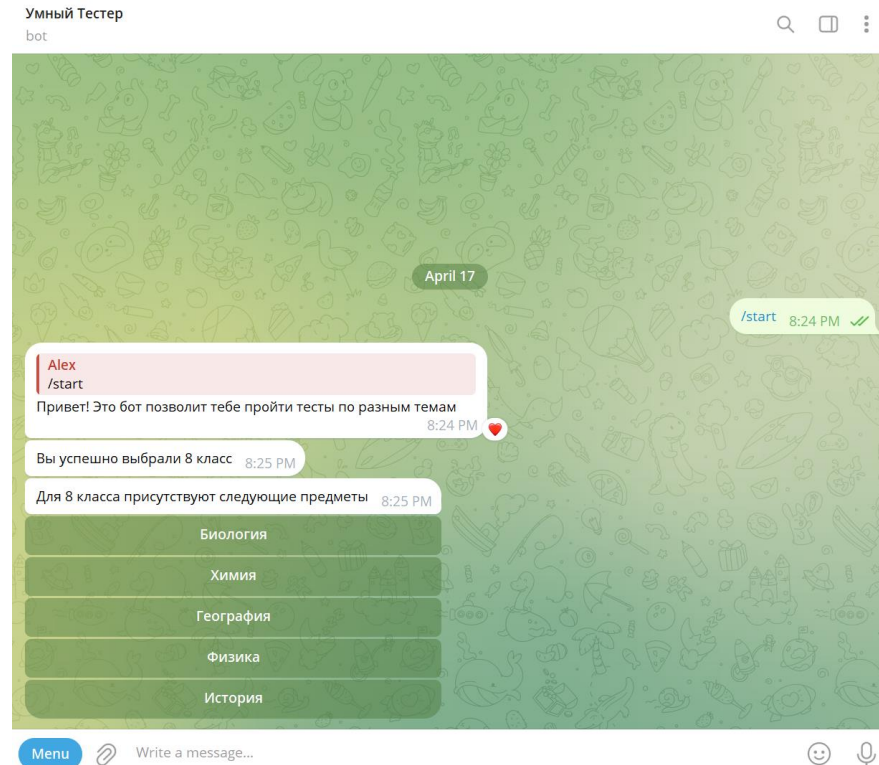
Умный Тестер
bot

April 17

/start 8:24 PM

Alex
/start
Привет! Это бот позволит тебе пройти тесты по разным темам
8:24 PM

Вы успешно выбрали 8 класс 8:25 PM

Для 8 класса присутствуют следующие предметы 8:25 PM

Биология

Химия

География

Физика

История

Menu

Write a message...